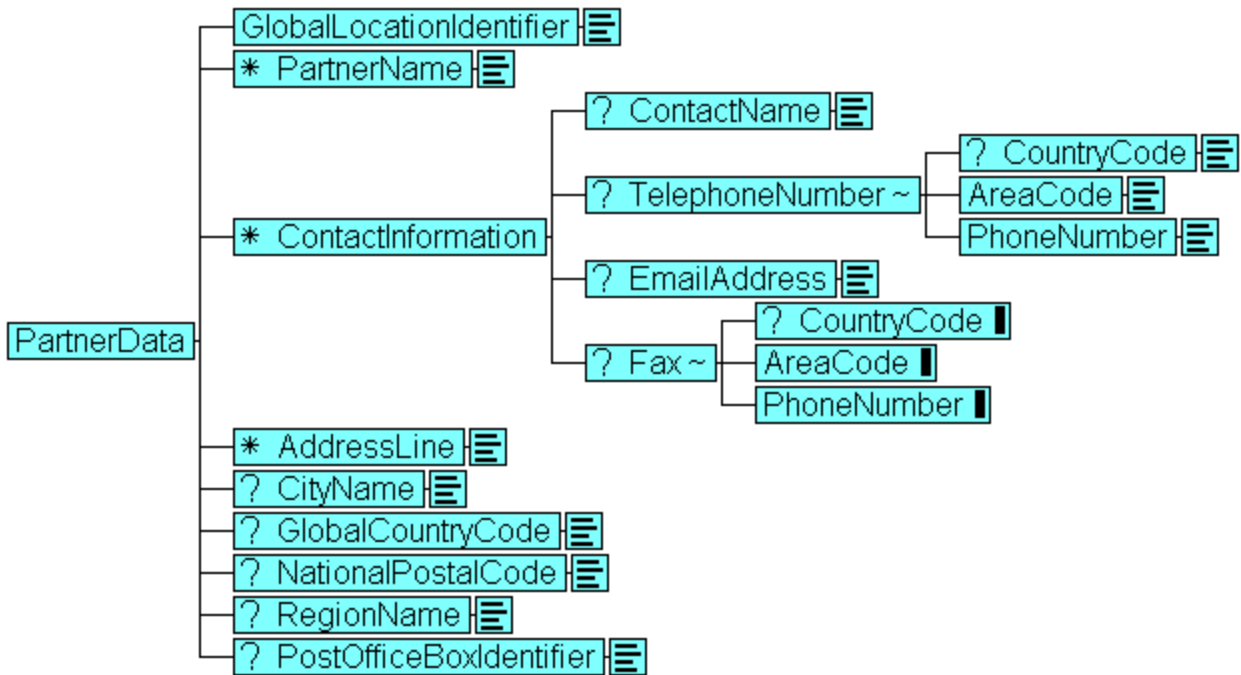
GlobalLocationIdentifier
* PartnerName
? ContactName
? CountryCode
? TelephoneNumber ~
AreaCode
PhoneNumber
* ContactInformation
? EmailAddress
? CountryCode
PartnerData
? Fax ~
AreaCode
PhoneNumber
* AddressLine
? CityName
? GlobalCountryCode
? NationalPostalCode
? RegionName
? PostOfficeBoxIdentifier